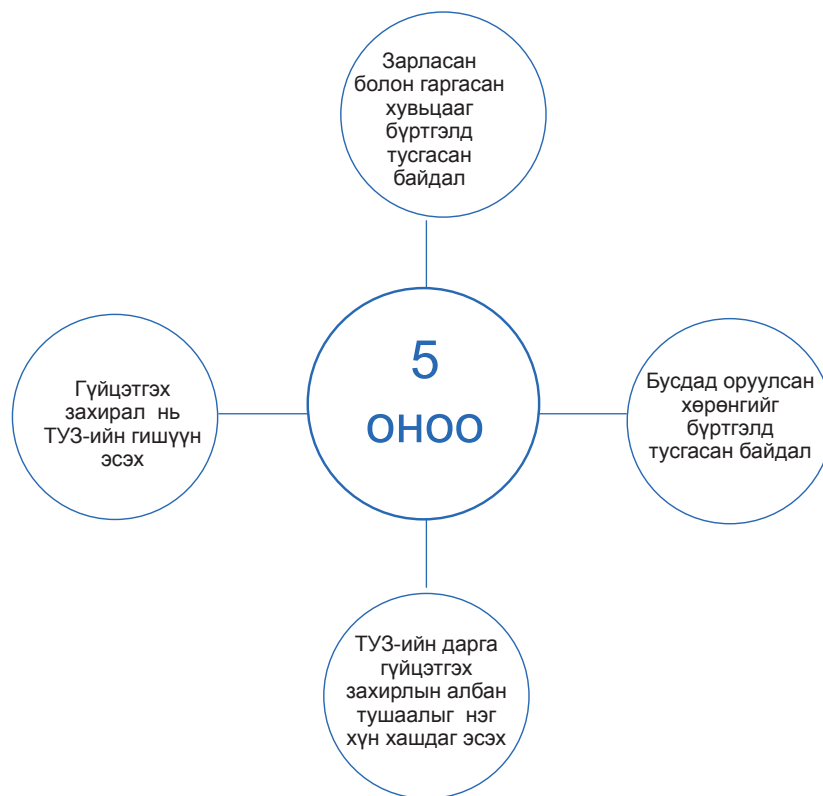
Зарласан болон гаргасан хувьцааг бүртгэлд тусгасан байдал

Гүйцэтгэх захирал нь ТУЗ-ийн гишүүн эсэх

5 оноо

Бусдад оруулсан хөрөнгийг бүртгэлд тусгасан байдал

ТУЗ-ийн дарга гүйцэтгэх захирлын албан тушаалыг нэг хүн хашдаг эсэх